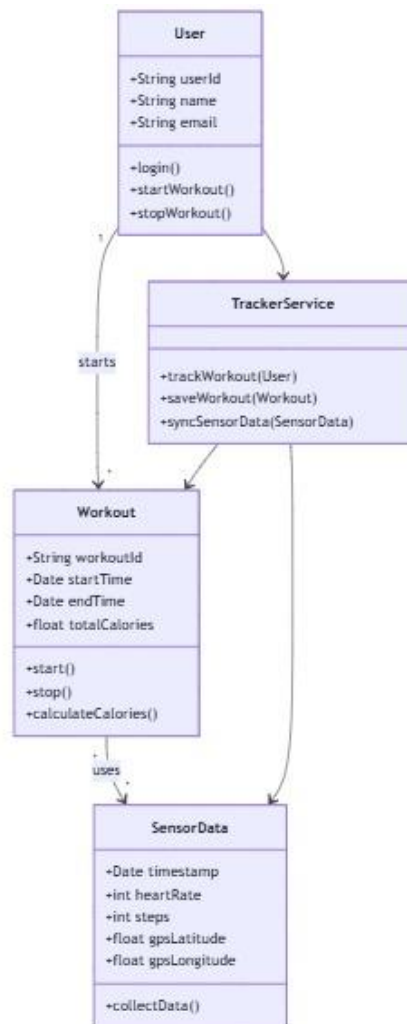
User

+String userId
+String name
+String email

+login()
+startWorkout()
+stopWorkout()

1

starts

*

TrackerService

+trackWorkout(User)
+saveWorkout(Workout)
+syncSensorData(SensorData)

Workout

+String workoutId
+Date startTime
+Date endTime
+float totalCalories

+start()
+stop()
+calculateCalories()

*

uses

*

SensorData

+Date timestamp
+int heartRate
+int steps
+float gpsLatitude
+float gpsLongitude

+collectData()